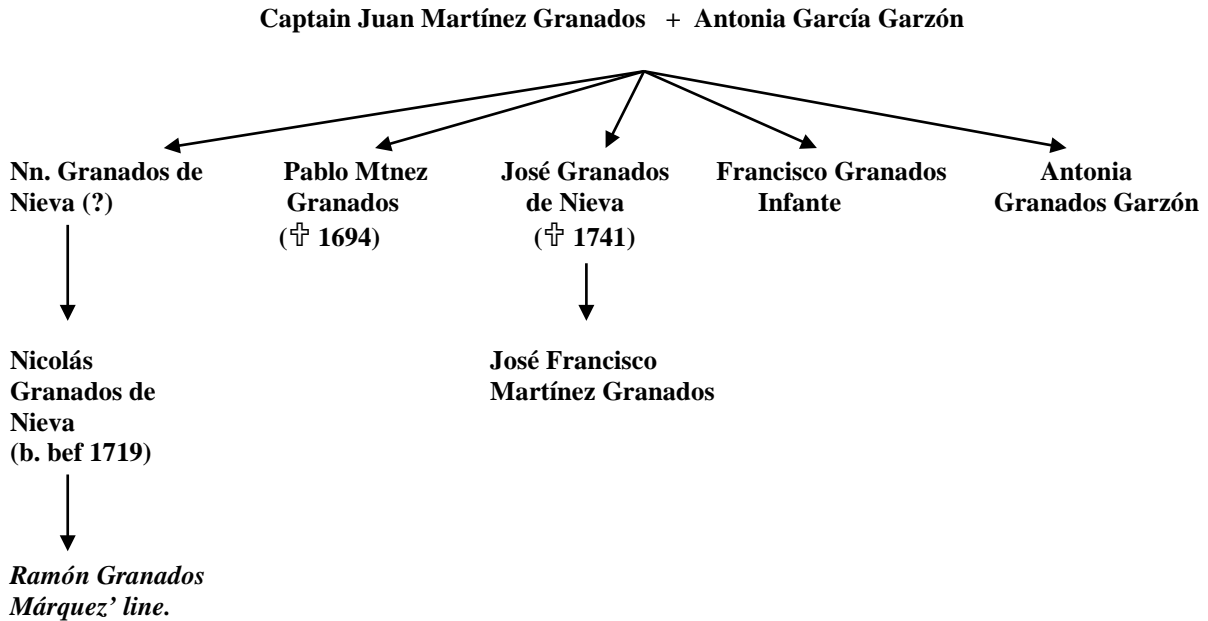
Captain Juan Martínez Granados + Antonia García Garzón

Nn. Granados de Nieva (?)

Pablo Mtnez Granados (✝ 1694)

José Granados de Nieva (✝ 1741)

Francisco Granados Infante

Antonia Granados Garzón

Nicolás Granados de Nieva (b. bef 1719)

José Francisco Martínez Granados

*Ramón Granados Márquez' line.*